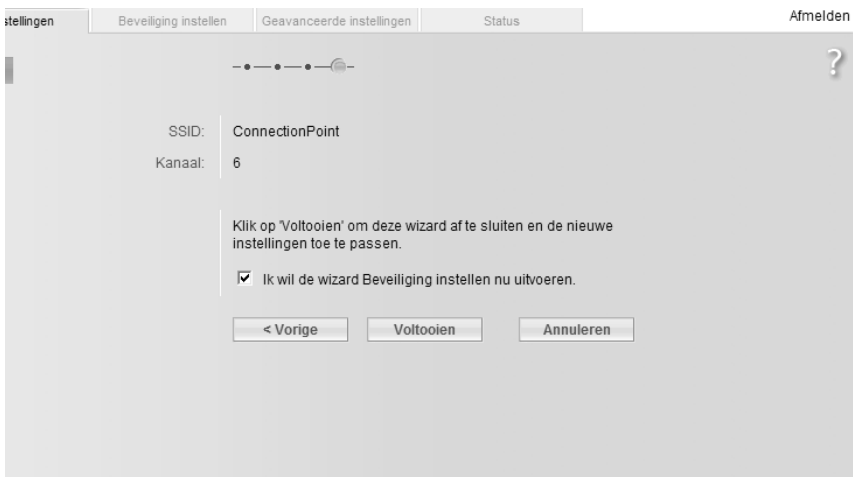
stellingen | Beveiliging instellen | Geavanceerde instellingen | Status

Afmelden

?

SSID: ConnectionPoint

Kanaal: 6

Klik op 'Voltooien' om deze wizard af te sluiten en de nieuwe instellingen toe te passen.

☑ Ik wil de wizard Beveiliging instellen nu uitvoeren.

< Vorige | Voltooien | Annuleren